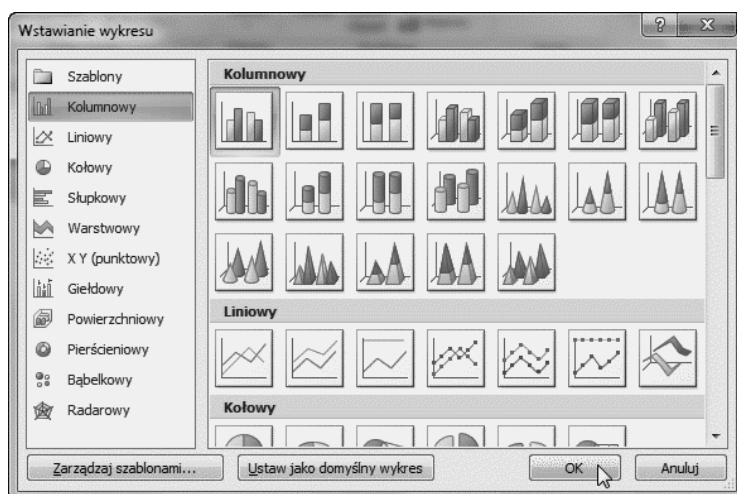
Wstawianie wykresu

Szablony
Kolumnowy
Liniowy
Kołowy
Słupkowy
Warstwowy
X Y (punktowy)
Giełdowy
Powierzchniowy
Pierścieniowy
Bąbelkowy
Radarowy

Kolumnowy

Liniowy

Kołowy

Zarządzaj szablonami...
Ustaw jako domyślny wykres
OK
Anuluj